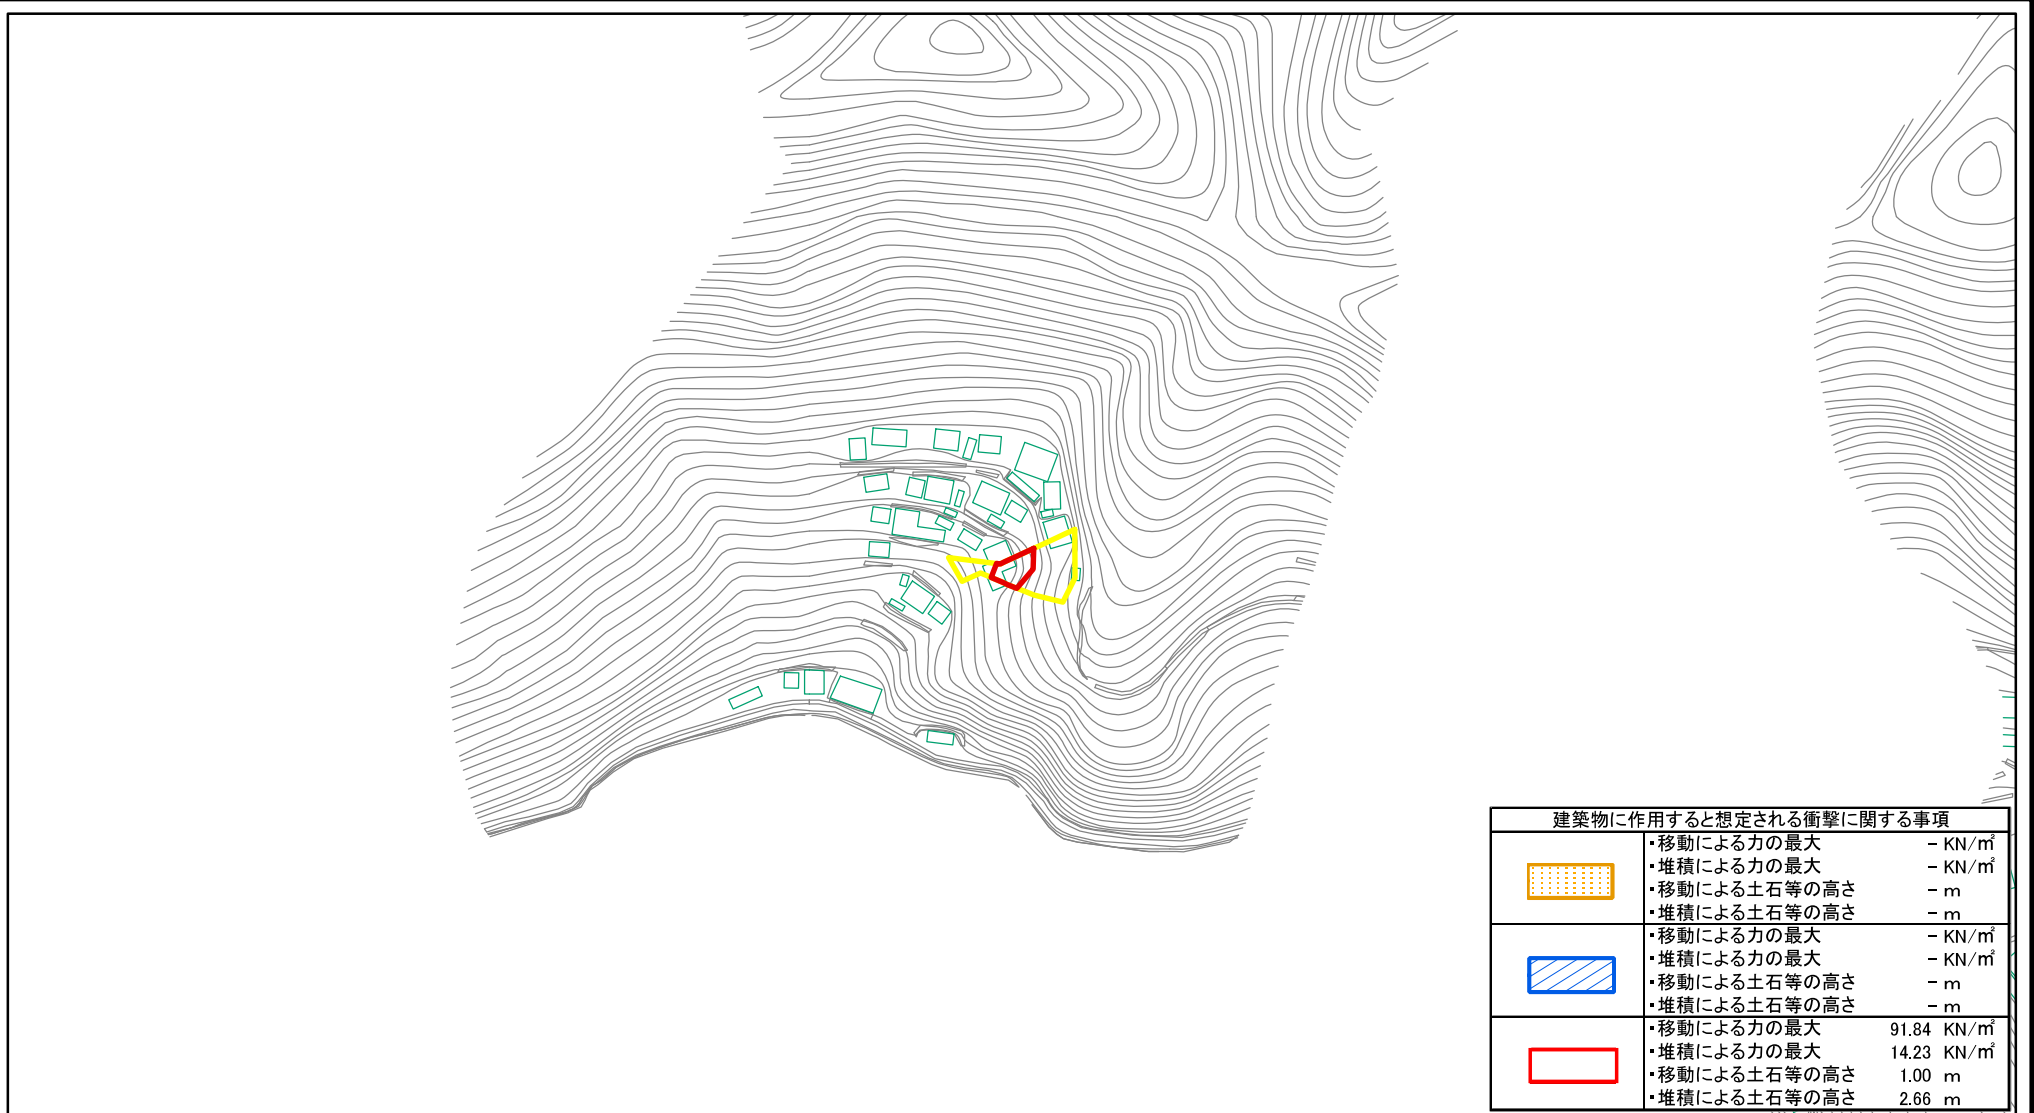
建築物に作用すると想定される衝撃に関する事項

| | |
|---|---|
| | ・移動による力の最大 − KN/㎡<br>・堆積による力の最大 − KN/㎡<br>・移動による土石等の高さ − m<br>・堆積による土石等の高さ − m |
| | ・移動による力の最大 − KN/㎡<br>・堆積による力の最大 − KN/㎡<br>・移動による土石等の高さ − m<br>・堆積による土石等の高さ − m |
| | ・移動による力の最大 91.84 KN/㎡<br>・堆積による力の最大 14.23 KN/㎡<br>・移動による土石等の高さ 1.00 m<br>・堆積による土石等の高さ 2.66 m |